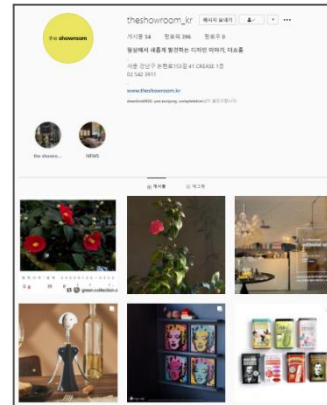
the showroom

theshowroom_kr 메시지 보내기

게시물 54 팔로워 396 팔로우 0

일상에서 새롭게 발견하는 디자인 이야기, 더쇼룸

서울 강남구 논현로153길 41 CREASE 1층
02 542 3911

www.theshowroom.kr

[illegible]

the showro... NEWS

게시물 태그됨

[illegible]